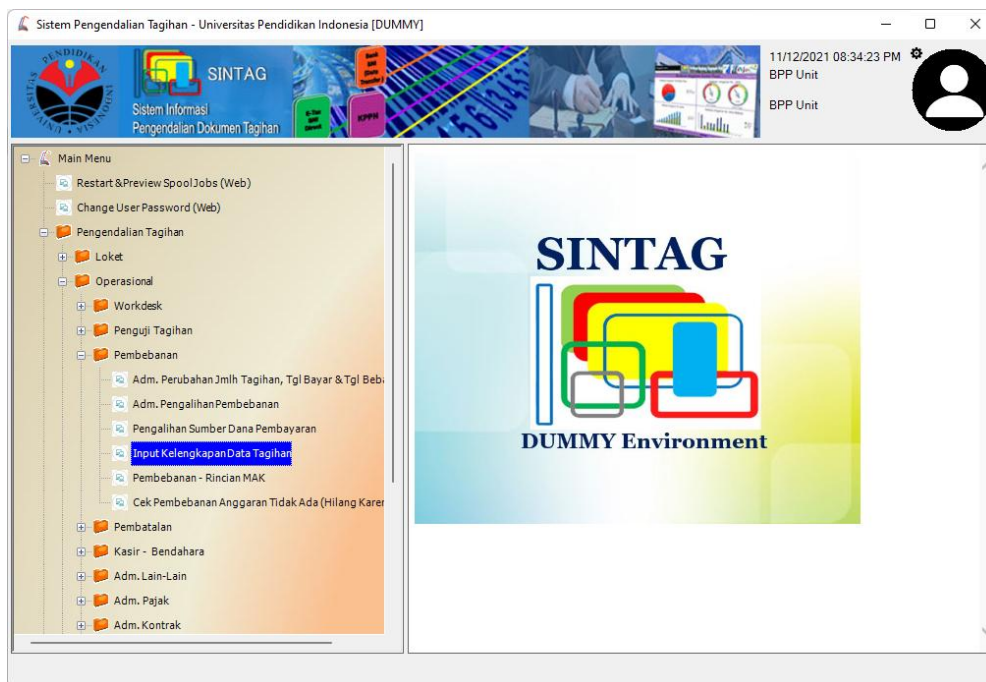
Sistem Pengendalian Tagihan - Universitas Pendidikan Indonesia [DUMMY]

PENDIDIKAN
UNIVERSITAS
VIS UNGGUL

SINTAG
Sistem Informasi
Pengendalian Dokumen Tagihan

KPPN

11/12/2021 08:34:23 PM
BPP Unit
BPP Unit

Main Menu
Restart &Preview Spool Jobs (Web)
Change User Password (Web)
Pengendalian Tagihan
Loket
Operasional
Workdesk
Penguji Tagihan
Pembebanan
Adm. Perubahan Jmlh Tagihan, Tgl Bayar & Tgl Beba
Adm. Pengalihan Pembebanan
Pengalihan Sumber Dana Pembayaran
Input Kelengkapan Data Tagihan
Pembebanan - Rincian MAK
Cek Pembebanan Anggaran Tidak Ada (Hilang Karen
Pembatalan
Kasir - Bendahara
Adm. Lain-Lain
Adm. Pajak
Adm. Kontrak

SINTAG
DUMMY Environment